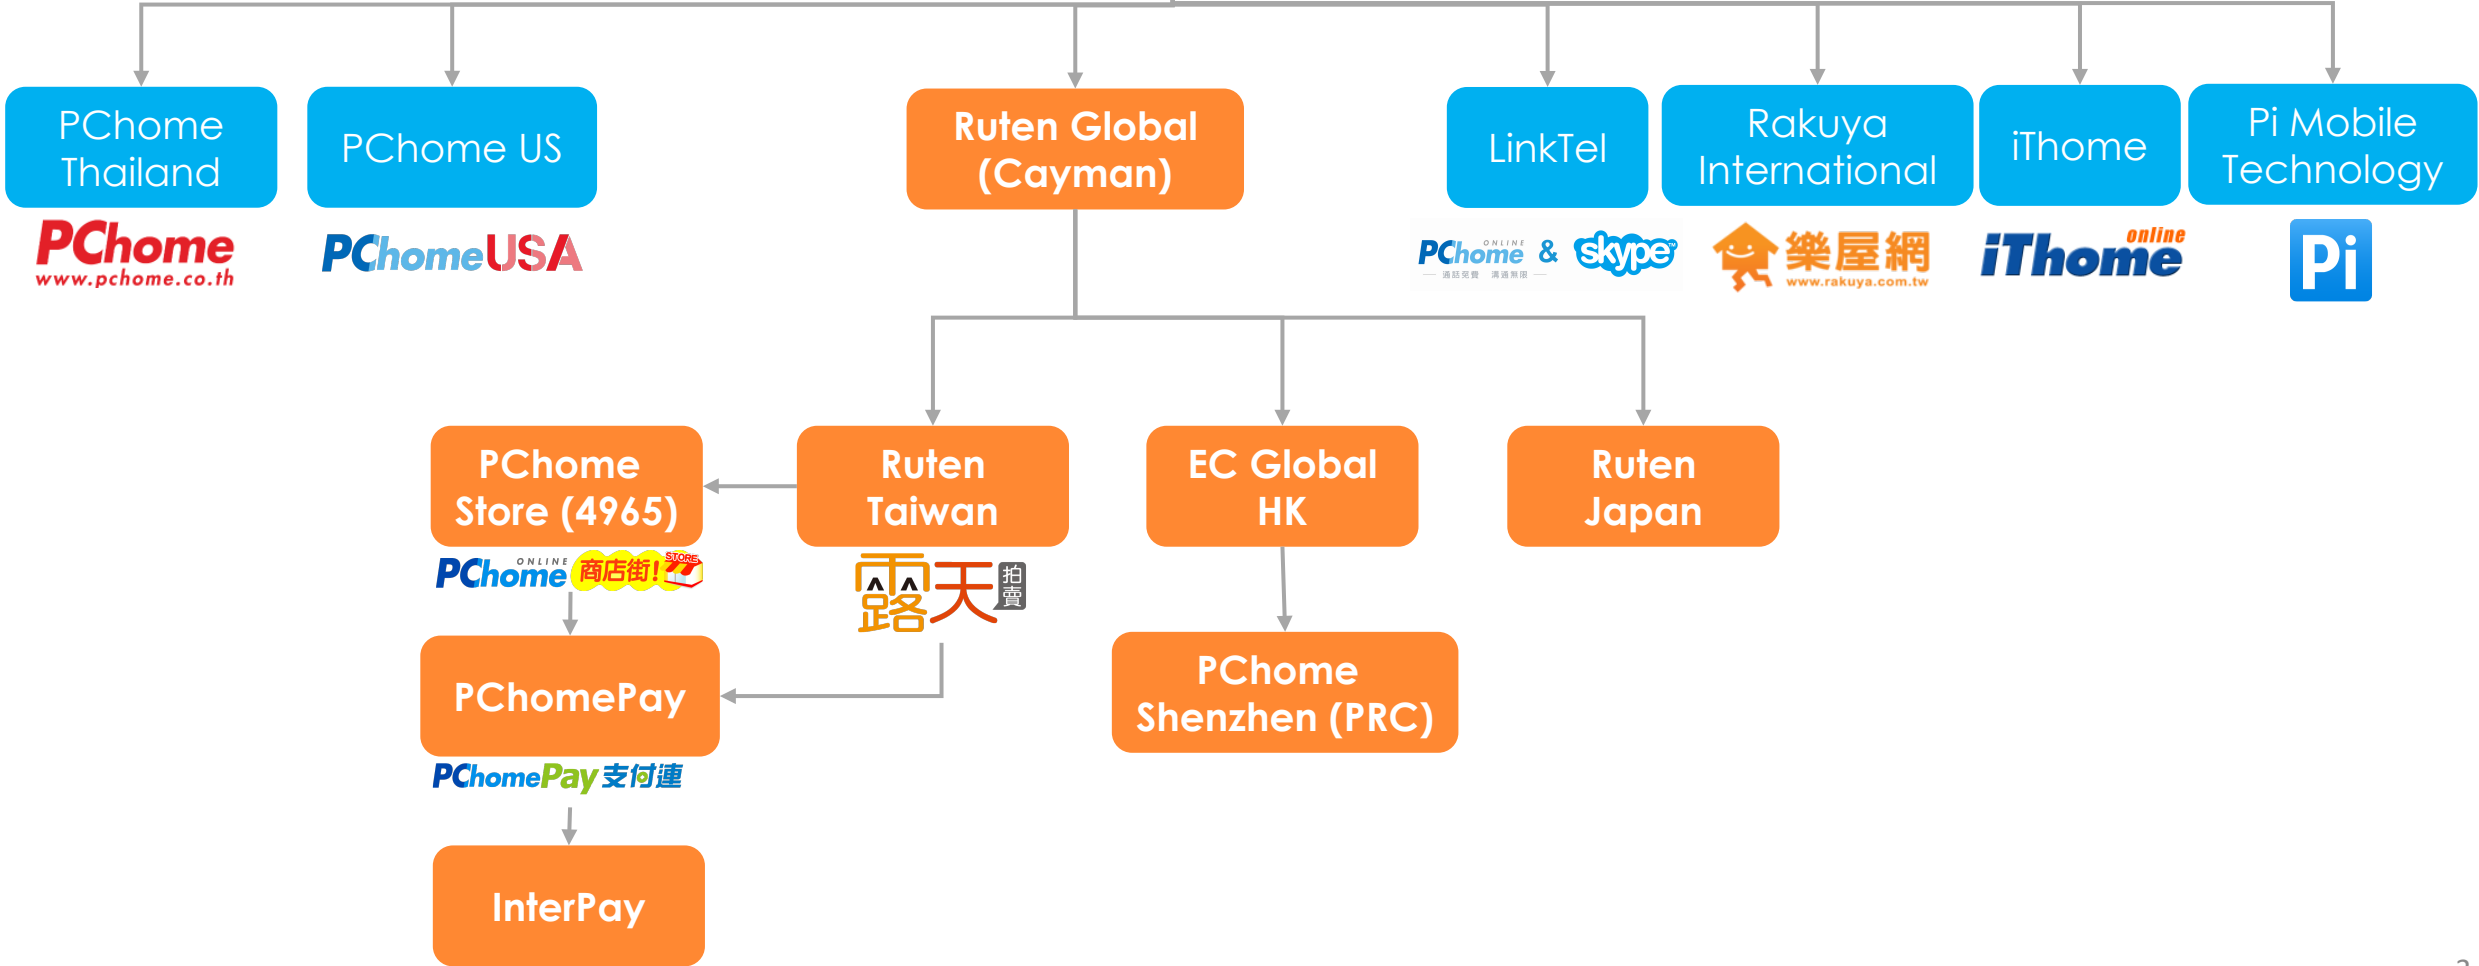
PChome Thailand

PChome
www.pchome.co.th

PChome US

PChomeUSA

Ruten Global (Cayman)

LinkTel

PChome ONLINE & skype
通話免費 溝通無限

Rakuya International

樂屋網
www.rakuya.com.tw

iThome

iThome online

Pi Mobile Technology

Pi

PChome Store (4965)

PChome ONLINE 商店街! STORE

Ruten Taiwan

露天拍賣

EC Global HK

Ruten Japan

PChomePay

PChomePay支付連

PChome Shenzhen (PRC)

InterPay